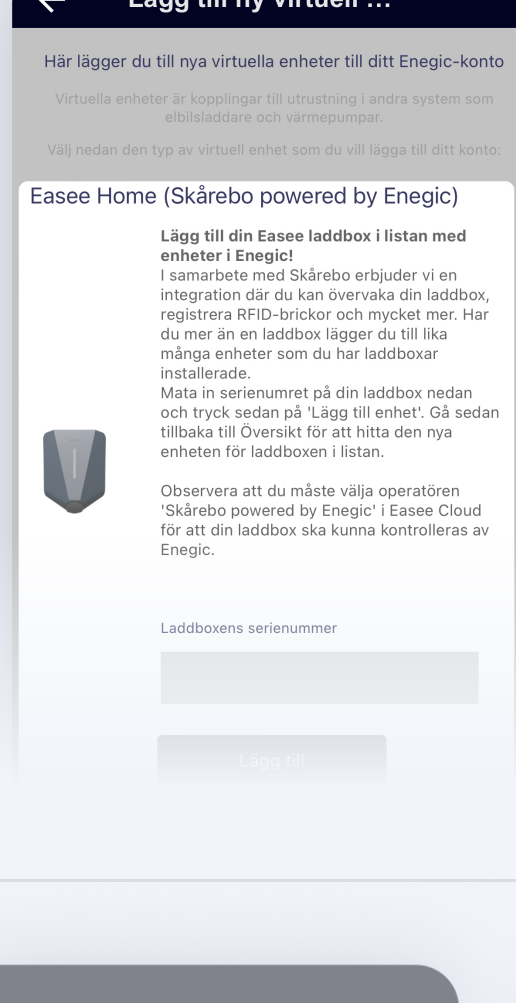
Lägg till ny virtuell ...

Här lägger du till nya virtuella enheter till ditt Enegic-konto

Virtuella enheter är kopplingar till utrustning i andra system som elbilsladdare och värmepumpar.

Välj nedan den typ av virtuell enhet som du vill lägga till ditt konto:

Easee Home (Skårebo powered by Enegic)

**Lägg till din Easee laddbox i listan med enheter i Enegic!**
I samarbete med Skårebo erbjuder vi en integration där du kan övervaka din laddbox, registrera RFID-brickor och mycket mer. Har du mer än en laddbox lägger du till lika många enheter som du har laddboxar installerade.
Mata in serienumret på din laddbox nedan och tryck sedan på 'Lägg till enhet'. Gå sedan tillbaka till Översikt för att hitta den nya enheten för laddboxen i listan.

Observera att du måste välja operatören 'Skårebo powered by Enegic' i Easee Cloud för att din laddbox ska kunna kontrolleras av Enegic.

Laddboxens serienummer

Lägg till